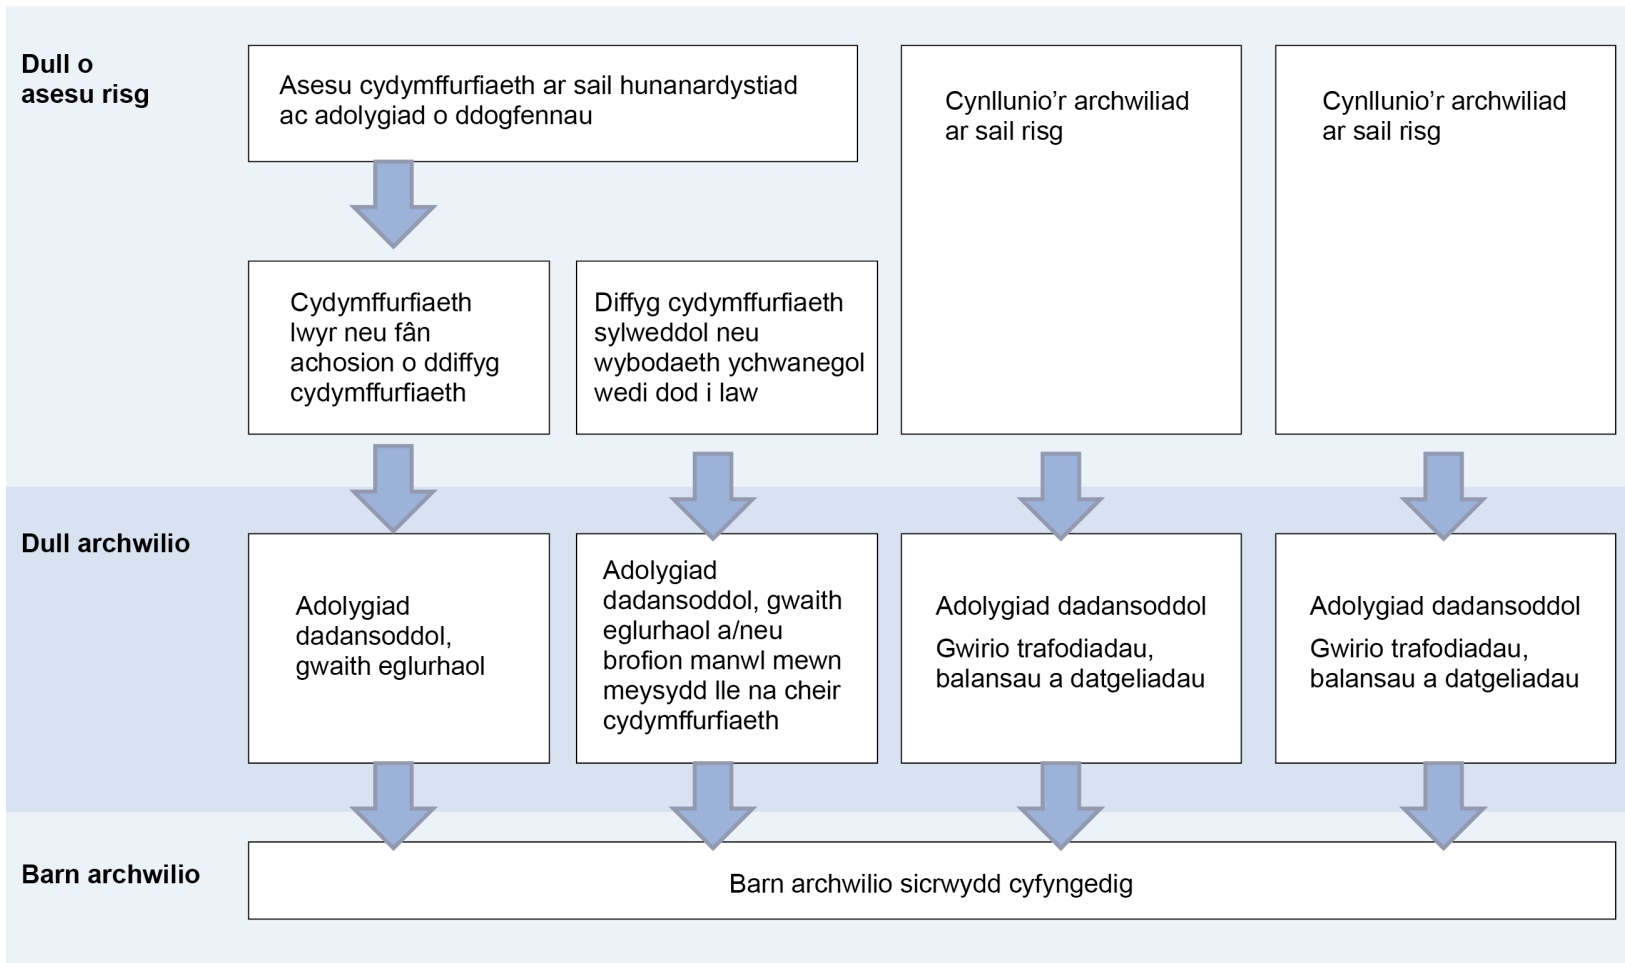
Dull o asesu risg

Asesu cydymffurfiaeth ar sail hunanardystiad ac adolygiad o ddogfennau

Cynllunio'r archwiliad ar sail risg

Cynllunio'r archwiliad ar sail risg

Cydymffurfiaeth lwyr neu fân achosion o ddiffyg cydymffurfiaeth

Diffyg cydymffurfiaeth sylweddol neu wybodaeth ychwanegol wedi dod i law

Dull archwilio

Adolygiad dadansoddol, gwaith eglurhaol

Adolygiad dadansoddol, gwaith eglurhaol a/neu brofion manwl mewn meysydd lle na cheir cydymffurfiaeth

Adolygiad dadansoddol

Gwirio trafodiadau, balansau a datgeliadau

Adolygiad dadansoddol

Gwirio trafodiadau, balansau a datgeliadau

Barn archwilio

Barn archwilio sicrwydd cyfyngedig